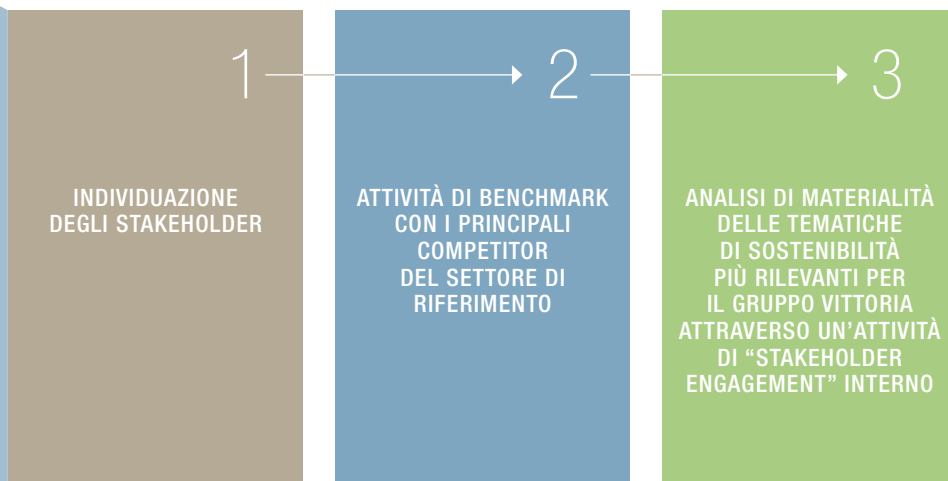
1

INDIVIDUAZIONE DEGLI STAKEHOLDER

2

ATTIVITÀ DI BENCHMARK CON I PRINCIPALI COMPETITOR DEL SETTORE DI RIFERIMENTO

3

ANALISI DI MATERIALITÀ DELLE TEMATICHE DI SOSTENIBILITÀ PIÙ RILEVANTI PER IL GRUPPO VITTORIA ATTRAVERSO UN'ATTIVITÀ DI "STAKEHOLDER ENGAGEMENT" INTERNO